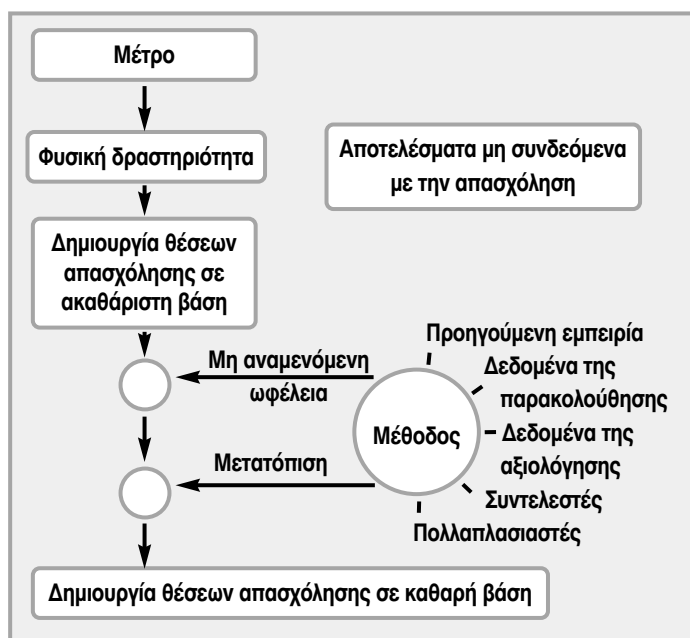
Μέτρο

Φυσική δραστηριότητα

Δημιουργία θέσεων απασχόλησης σε ακαθάριστη βάση

Αποτελέσματα μη συνδεόμενα με την απασχόληση

Μη αναμενόμενη ωφέλεια

Μετατόπιση

Μέθοδος

Προηγούμενη εμπειρία

Δεδομένα της παρακολούθησης

Δεδομένα της αξιολόγησης

Συντελεστές

Πολλαπλασιαστές

Δημιουργία θέσεων απασχόλησης σε καθαρή βάση